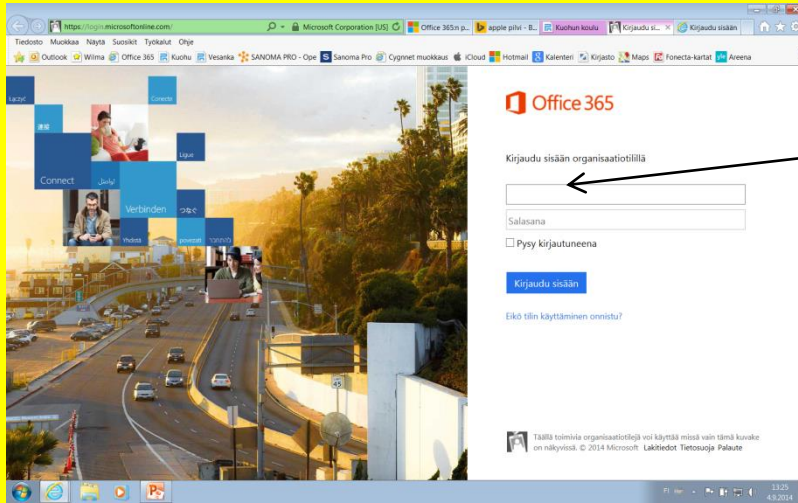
https://login.microsoftonline.com/
Microsoft Corporation [US]
Office 365:n p...
apple pilvi - B...
Kuohun koulu
Kirjaudu si...
Kirjaudu sisään

Tiedosto Muokkaa Näytä Suosikit Työkalut Ohje

Outlook Wilma Office 365 Kuohu Vesanka SANOMA PRO - Ope Sanoma Pro Cygnnet muokkaus iCloud Hotmail Kalenteri Kirjasto Maps Fonecta-kartat Areena

Łączyć
Conecte
Connect
Verbinden
Ligue
Yhdistä
つなぐ

Office 365

Kirjaudu sisään organisaatiotilillä

Salasana

Pysy kirjautuneena

Kirjaudu sisään

Eikö tilin käyttäminen onnistu?

Täällä toimivia organisaatiotilejä voi käyttää missä vain tämä kuvake on näkyvissä. © 2014 Microsoft Lakitiedot Tietosuoja Palaute

FI
13:25
4.9.2014